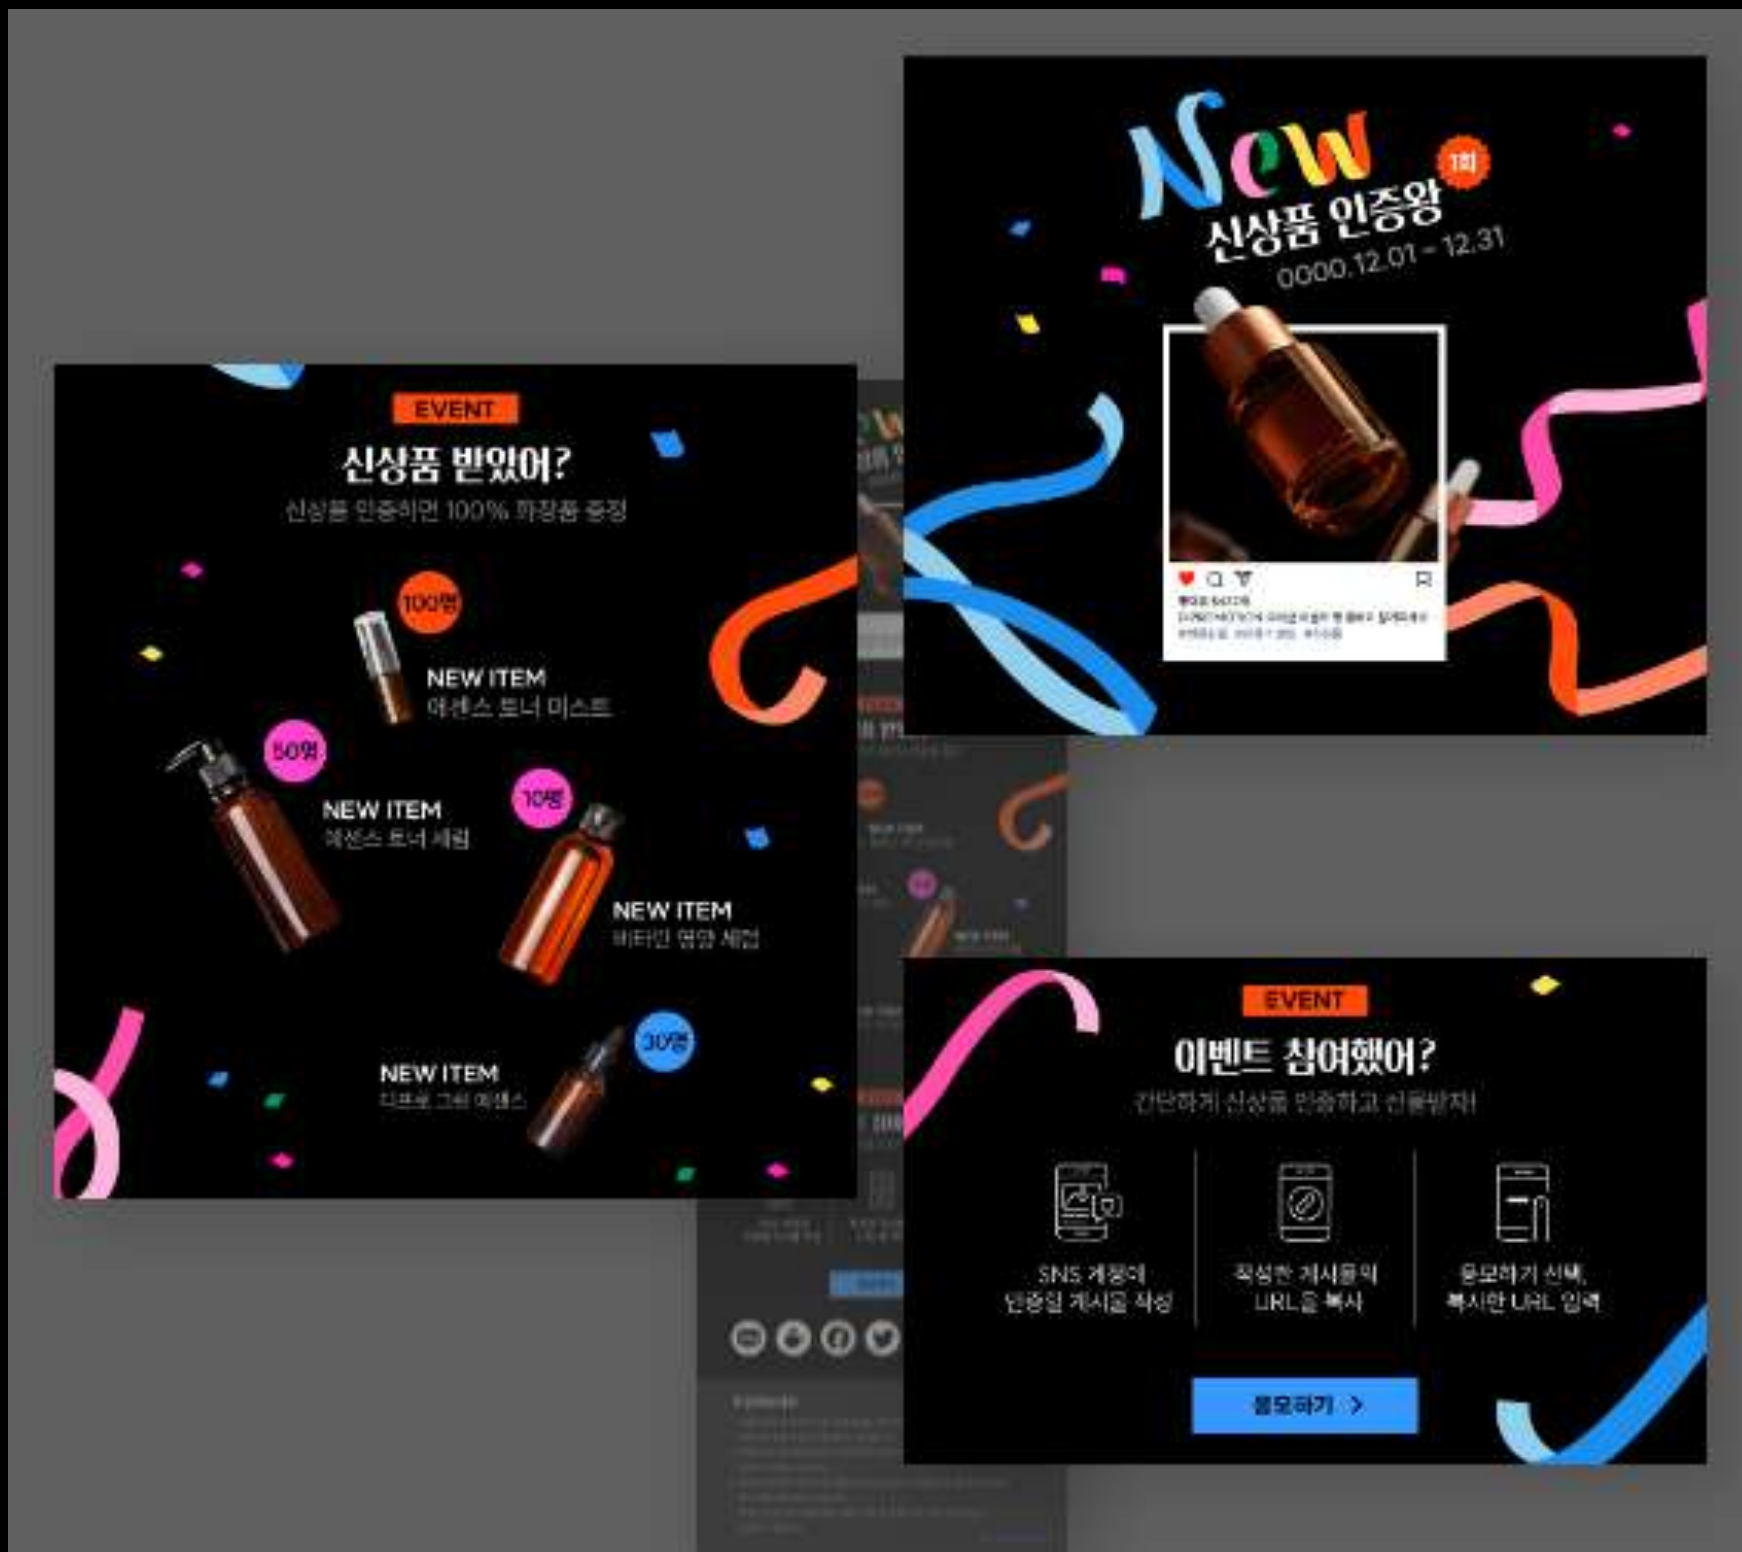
New
1회
신상품 인증왕
0000.12.01 - 12.31

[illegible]

EVENT
신상품 받았어?
신상품 인증하면 100% 화장품 증정

100명
NEW ITEM
에센스 토너 미스트

50명
NEW ITEM
에센스 토너 세럼

10명
NEW ITEM
비타민 영양 세럼

30명
NEW ITEM
디프로 그린 에센스

EVENT
이벤트 참여했어?
간단하게 신상품 인증하고 선물받자!

SNS 계정에
인증샷 게시글 작성

작성한 게시물의
URL을 복사

응모하기 선택,
복사한 URL 입력

응모하기 >

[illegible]